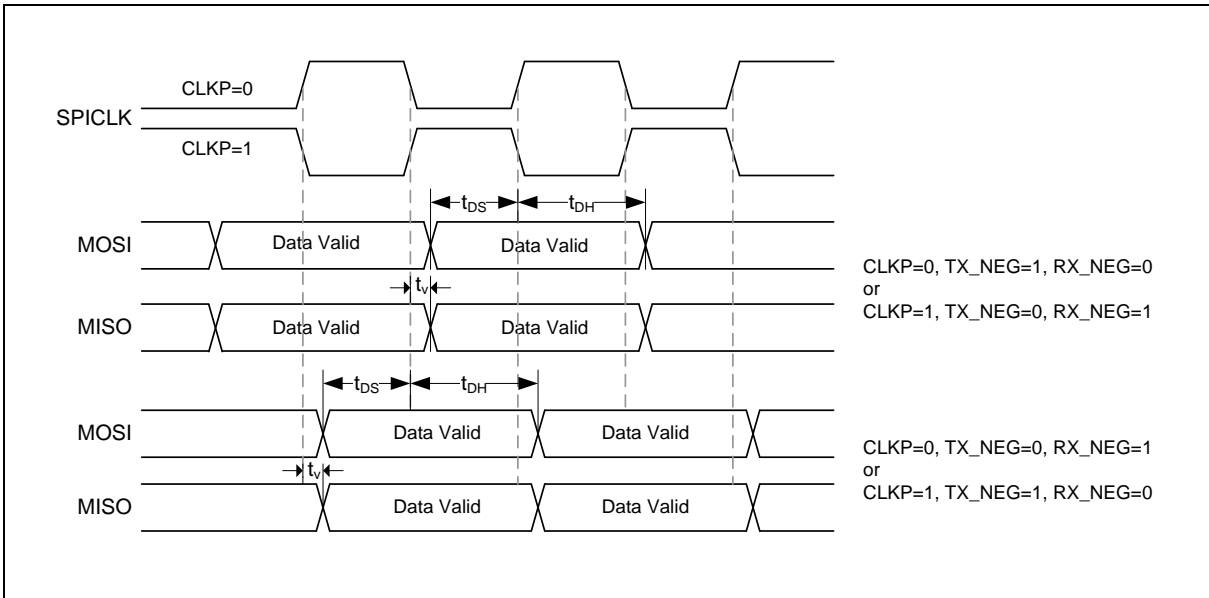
CLKP=0
SPICLK
CLKP=1

$t_{DS}$ $t_{DH}$

MOSI Data Valid Data Valid

$t_V$

MISO Data Valid Data Valid

CLKP=0, TX_NEG=1, RX_NEG=0
or
CLKP=1, TX_NEG=0, RX_NEG=1

$t_{DS}$ $t_{DH}$

MOSI Data Valid Data Valid

$t_V$

MISO Data Valid Data Valid

CLKP=0, TX_NEG=0, RX_NEG=1
or
CLKP=1, TX_NEG=1, RX_NEG=0